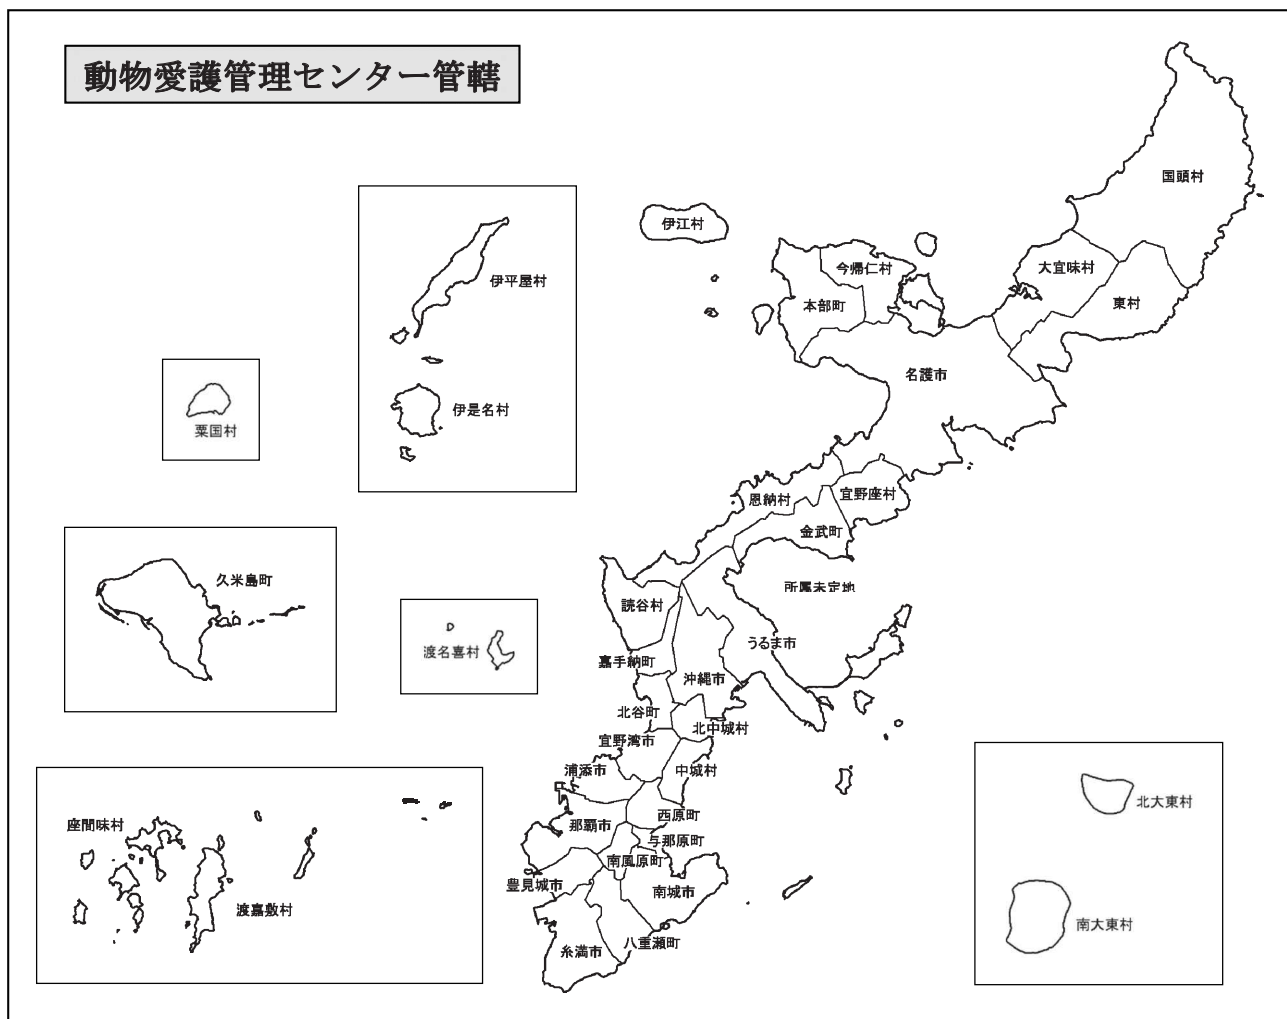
動物愛護管理センター管轄

国頭村

伊江村

今帰仁村

大宜味村

本部町

東村

伊平屋村

名護市

伊是名村

粟国村

恩納村

宜野座村

金武町

久米島町

所属未定地

読谷村

うるま市

渡名喜村

嘉手納町

沖縄市

北谷町

北中城村

宜野湾市

中城村

浦添市

北大東村

座間味村

西原町

那覇市

与那原町

南風原町

豊見城市

南城市

渡嘉敷村

南大東村

八重瀬町

糸満市